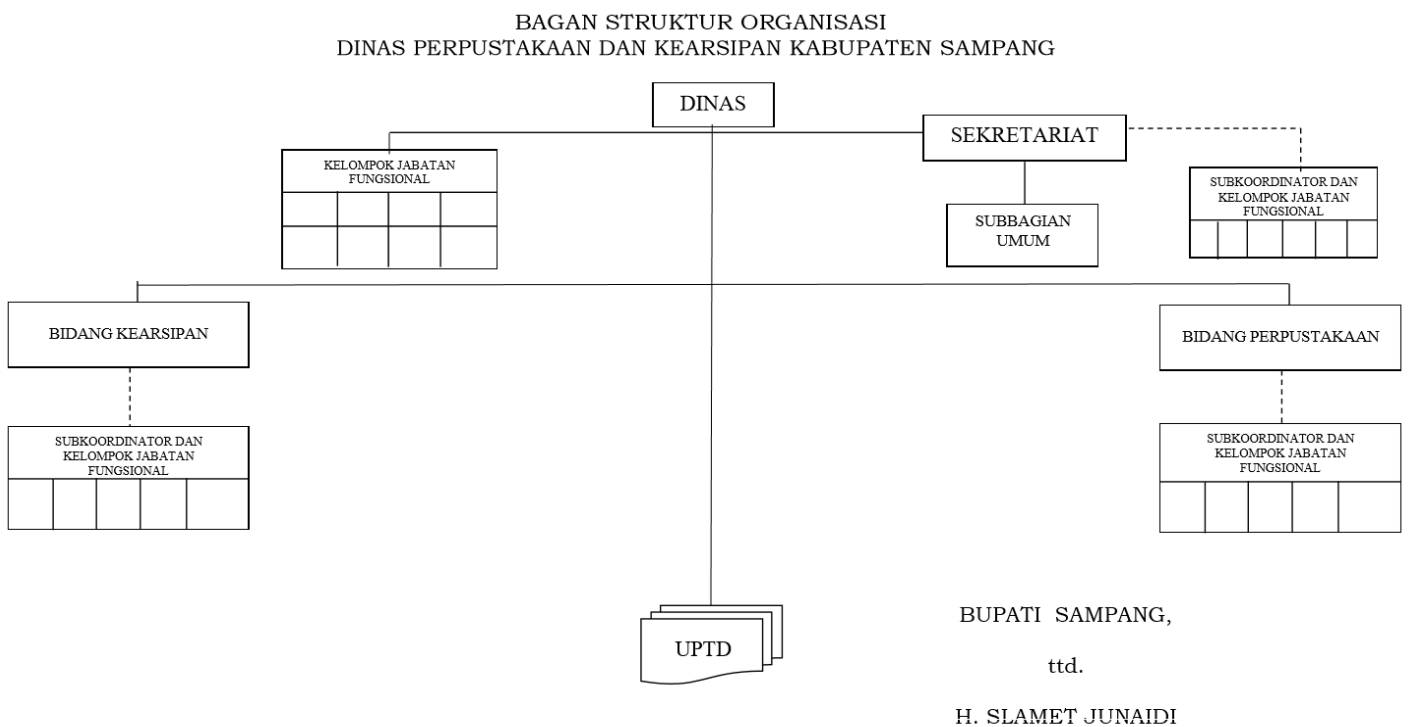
BAGAN STRUKTUR ORGANISASI
DINAS PERPUSTAKAAN DAN KEARSIPAN KABUPATEN SAMPANG

DINAS

SEKRETARIAT

KELOMPOK JABATAN FUNGSIONAL

SUBBAGIAN UMUM

SUBKOORDINATOR DAN KELOMPOK JABATAN FUNGSIONAL

BIDANG KEARSIPAN

BIDANG PERPUSTAKAAN

SUBKOORDINATOR DAN KELOMPOK JABATAN FUNGSIONAL

SUBKOORDINATOR DAN KELOMPOK JABATAN FUNGSIONAL

UPTD

BUPATI SAMPANG,

ttd.

H. SLAMET JUNAIDI